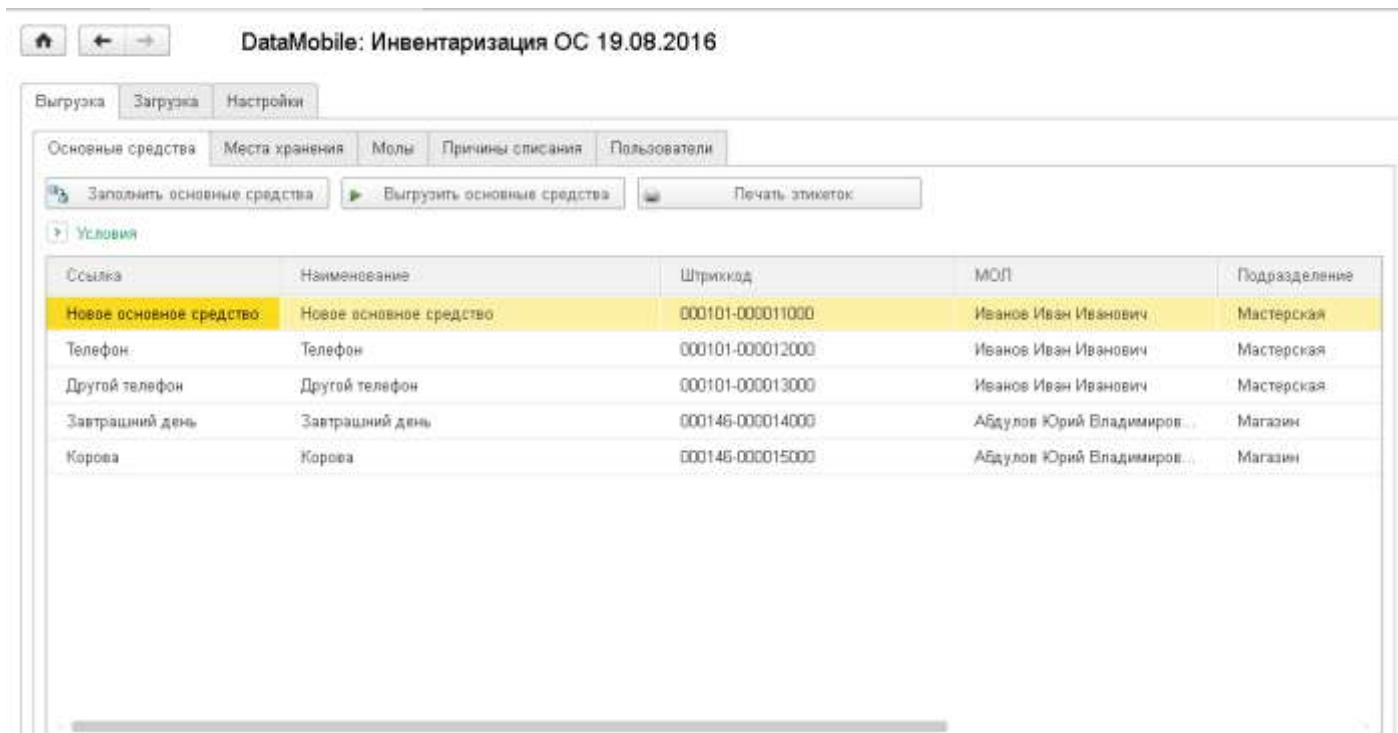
DataMobile: Инвентаризация ОС 19.08.2016

Выгрузка | Загрузка | Настройки

Основные средства | Места хранения | Молы | Причины списания | Пользователи

Заполнить основные средства | Выгрузить основные средства | Печать этикеток

Условия

| Ссылка | Наименование | Штрихкод | МОЛ | Подразделение |
|---|---|---|---|---|
| Новое основное средство | Новое основное средство | 000101-000011000 | Иванов Иван Иванович | Мастерская |
| Телефон | Телефон | 000101-000012000 | Иванов Иван Иванович | Мастерская |
| Другой телефон | Другой телефон | 000101-000013000 | Иванов Иван Иванович | Мастерская |
| Завтрашний день | Завтрашний день | 000146-000014000 | Абдулов Юрий Владимиров... | Магазин |
| Корова | Корова | 000146-000015000 | Абдулов Юрий Владимиров... | Магазин |